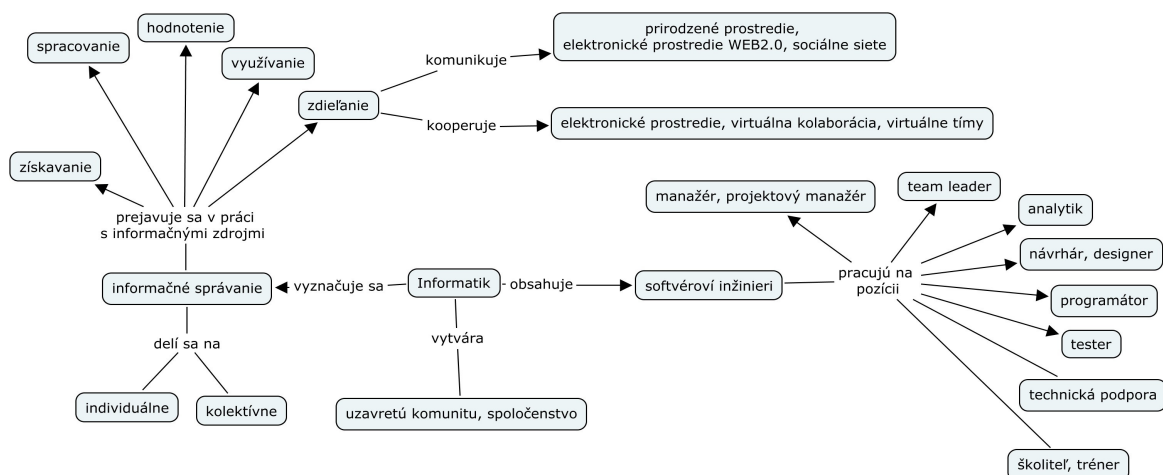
hodnotenie

spracovanie

využívanie

prirodzené prostredie, elektronické prostredie WEB2.0, sociálne siete

komunikuje

zdieľanie

kooperuje

elektronické prostredie, virtuálna kolaborácia, virtuálne tímy

získavanie

prejavuje sa v práci s informačnými zdrojmi

team leader

manažér, projektový manažér

analytik

návrhár, designer

informačné správanie

vyznačuje sa

Informatik

obsahuje

softvéroví inžinieri

pracujú na pozícii

programátor

tester

delí sa na

vytvára

technická podpora

individuálne

kolektívne

uzavretú komunitu, spoločenstvo

školiteľ, tréner